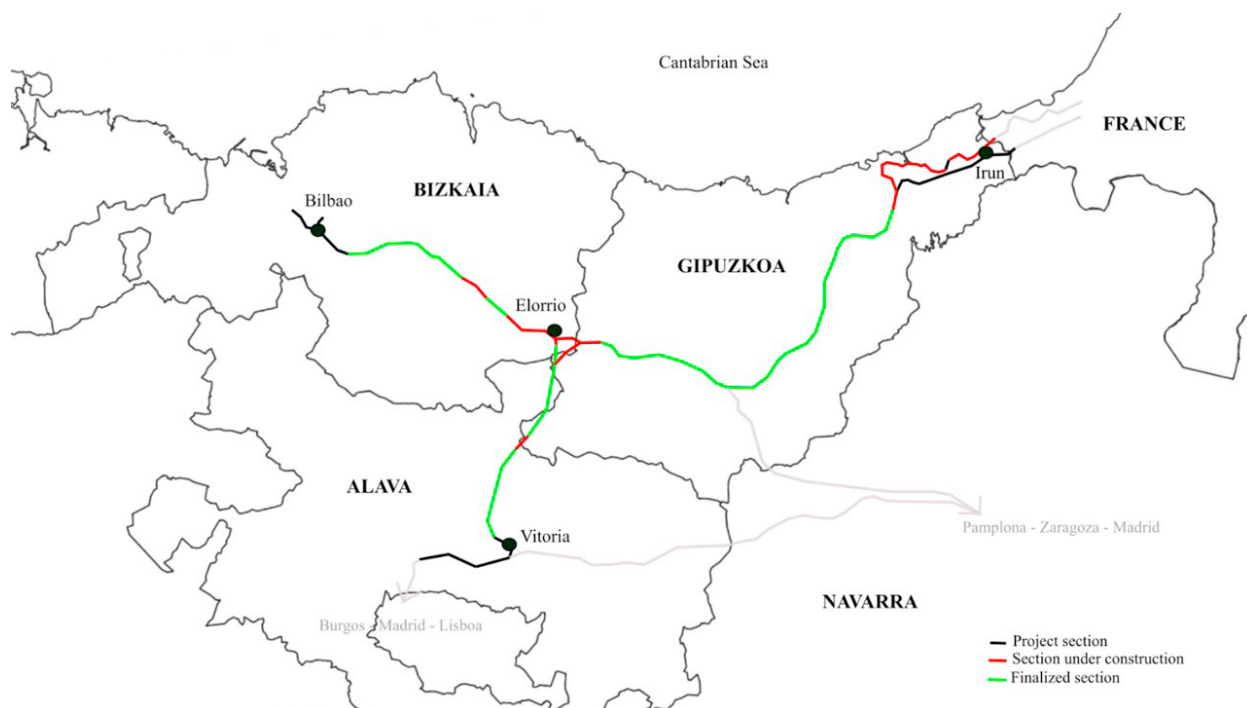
Cantabrian Sea

FRANCE

BIZKAIA

Bilbao

Irun

GIPUZKOA

Elorrio

ALAVA

Vitoria

Pamplona - Zaragoza - Madrid

NAVARRA

Burgos - Madrid - Lisboa

Project section
Section under construction
Finalized section